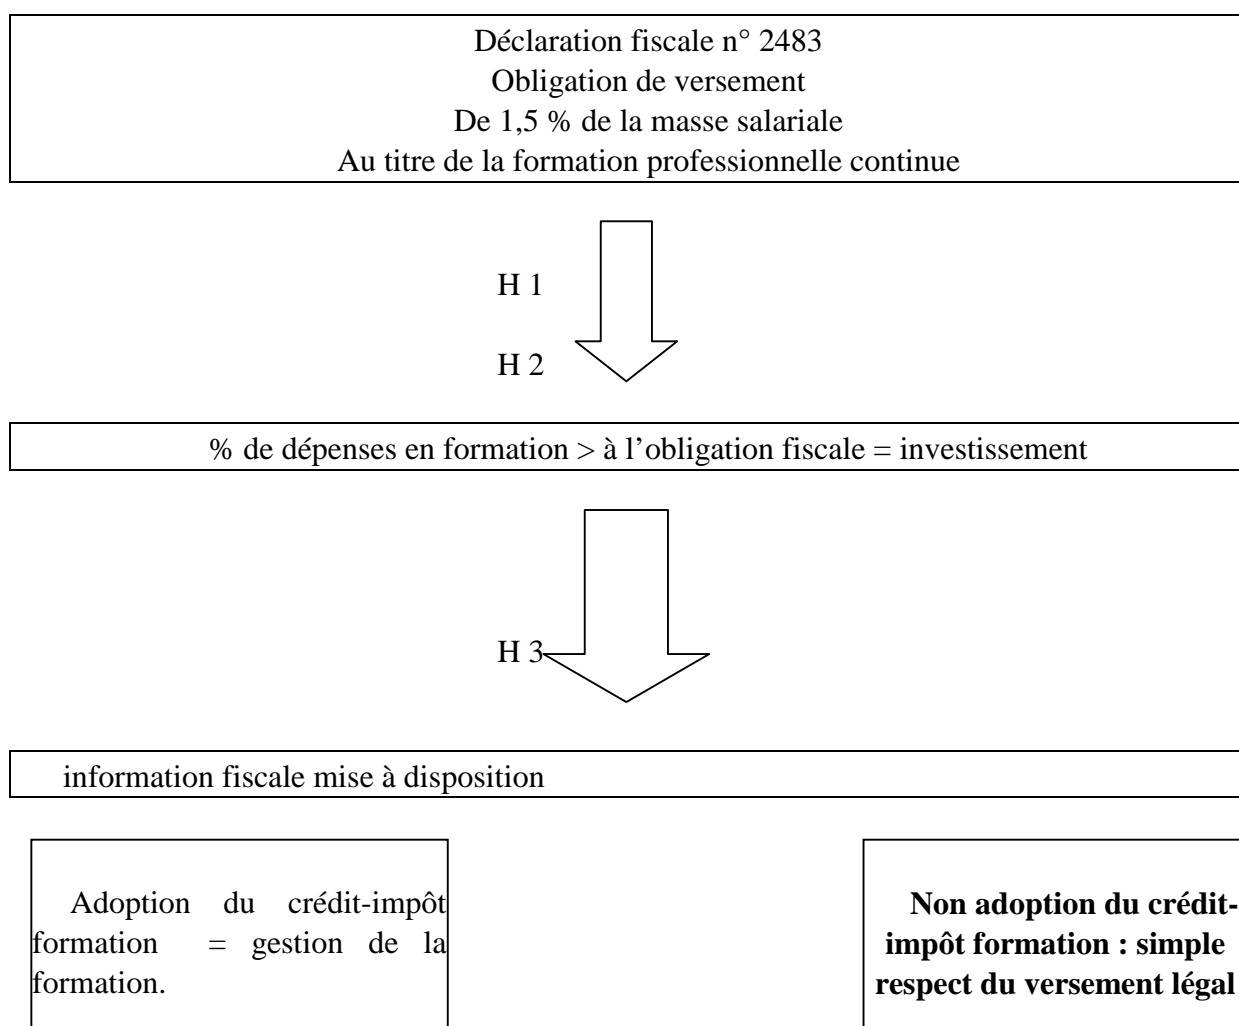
Déclaration fiscale n° 2483
Obligation de versement
De 1,5 % de la masse salariale
Au titre de la formation professionnelle continue

H 1

H 2

% de dépenses en formation > à l'obligation fiscale = investissement

H 3

information fiscale mise à disposition

Adoption du crédit-impôt formation = gestion de la formation.

**Non adoption du crédit-impôt formation : simple respect du versement légal**